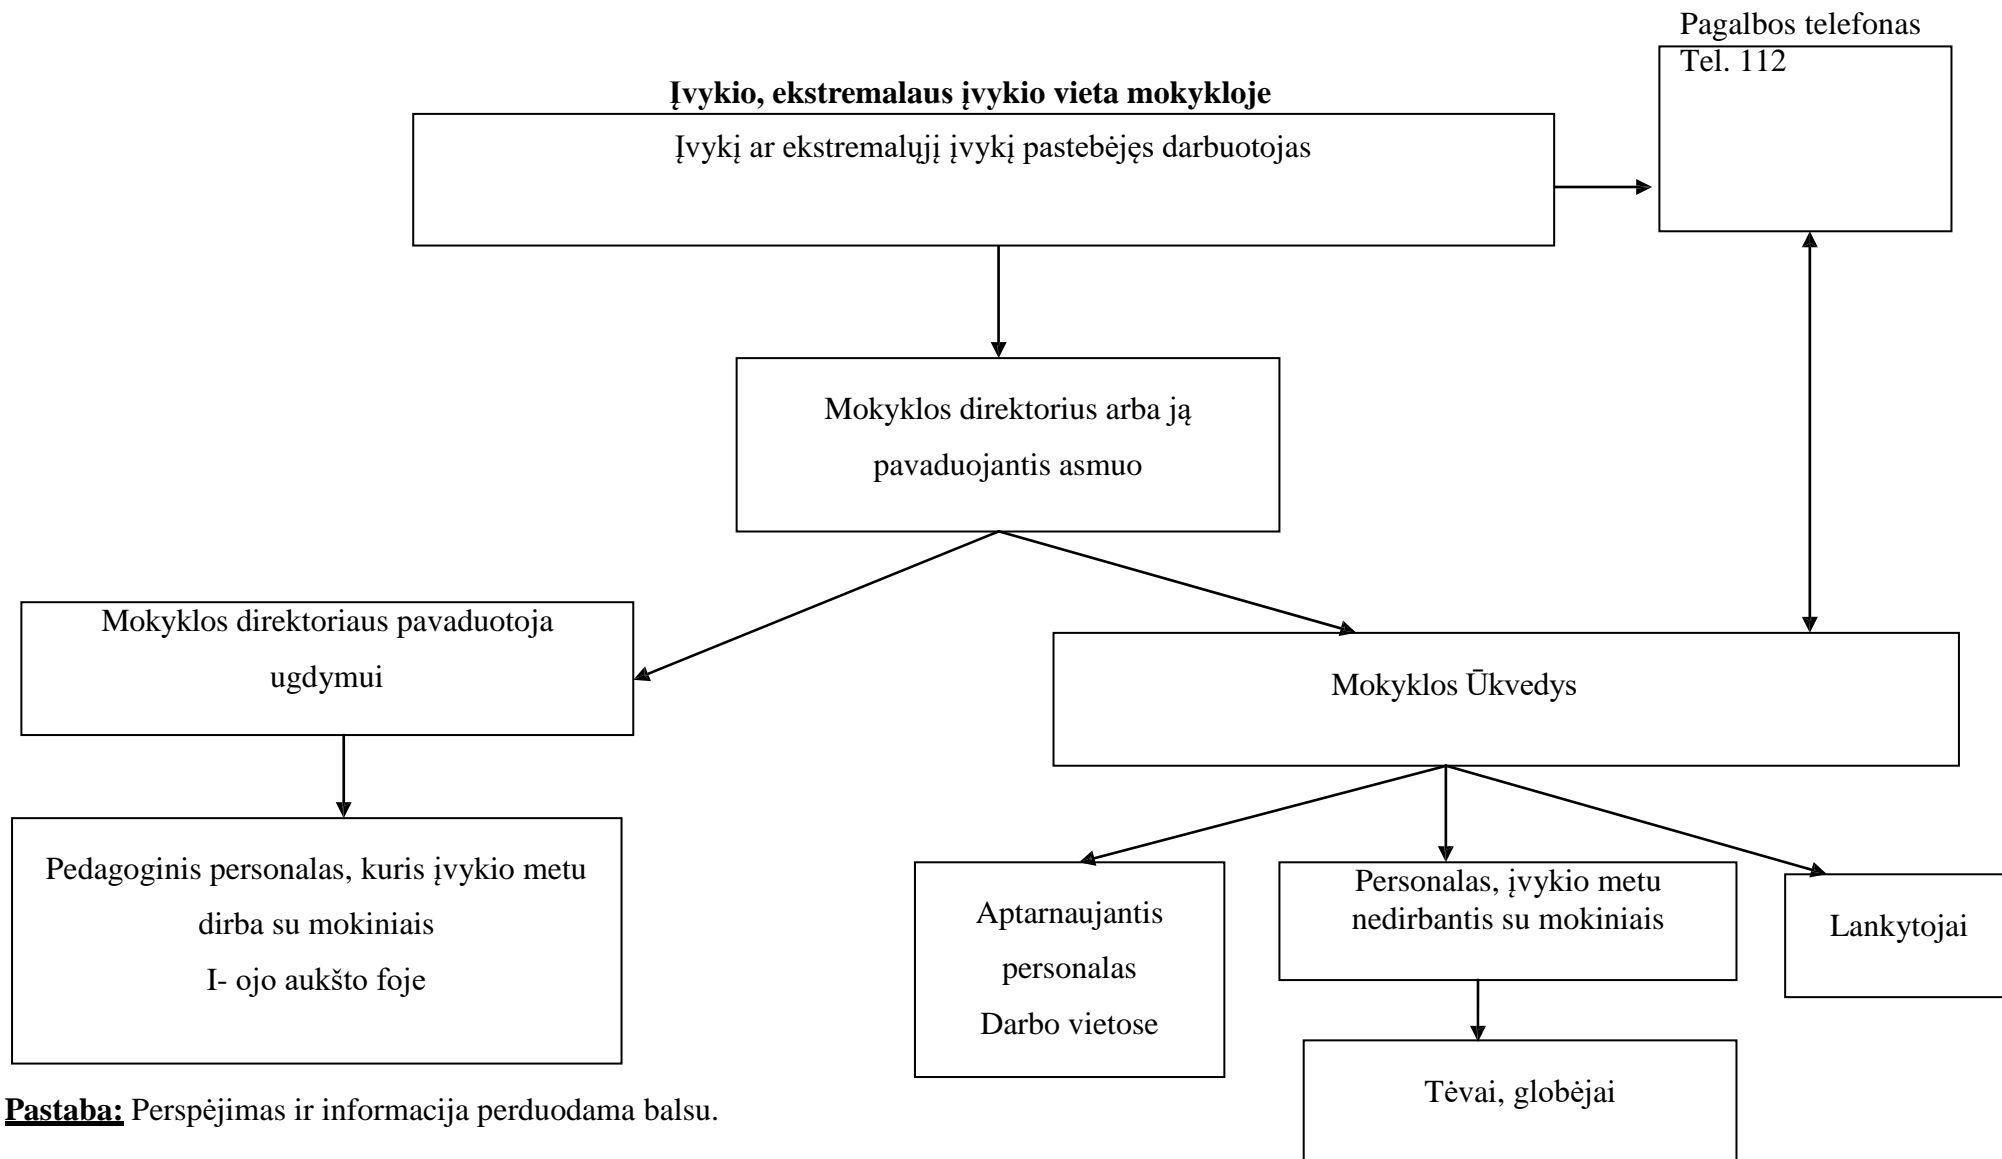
Pagalbos telefonas
Tel. 112

**Įvykio, ekstremalaus įvykio vieta mokykloje**

Įvykį ar ekstremalųjį įvykį pastebėjęs darbuotojas

Mokyklos direktorius arba ją pavaduojantis asmuo

Mokyklos direktoriaus pavaduotoja ugdymui

Mokyklos Ūkvedys

Pedagoginis personalas, kuris įvykio metu dirba su mokiniais
I- ojo aukšto foje

Aptarnaujantis personalas
Darbo vietose

Personalas, įvykio metu nedirbantis su mokiniais

Lankytojai

Tėvai, globėjai

**Pastaba:** Perspėjimas ir informacija perduodama balsu.